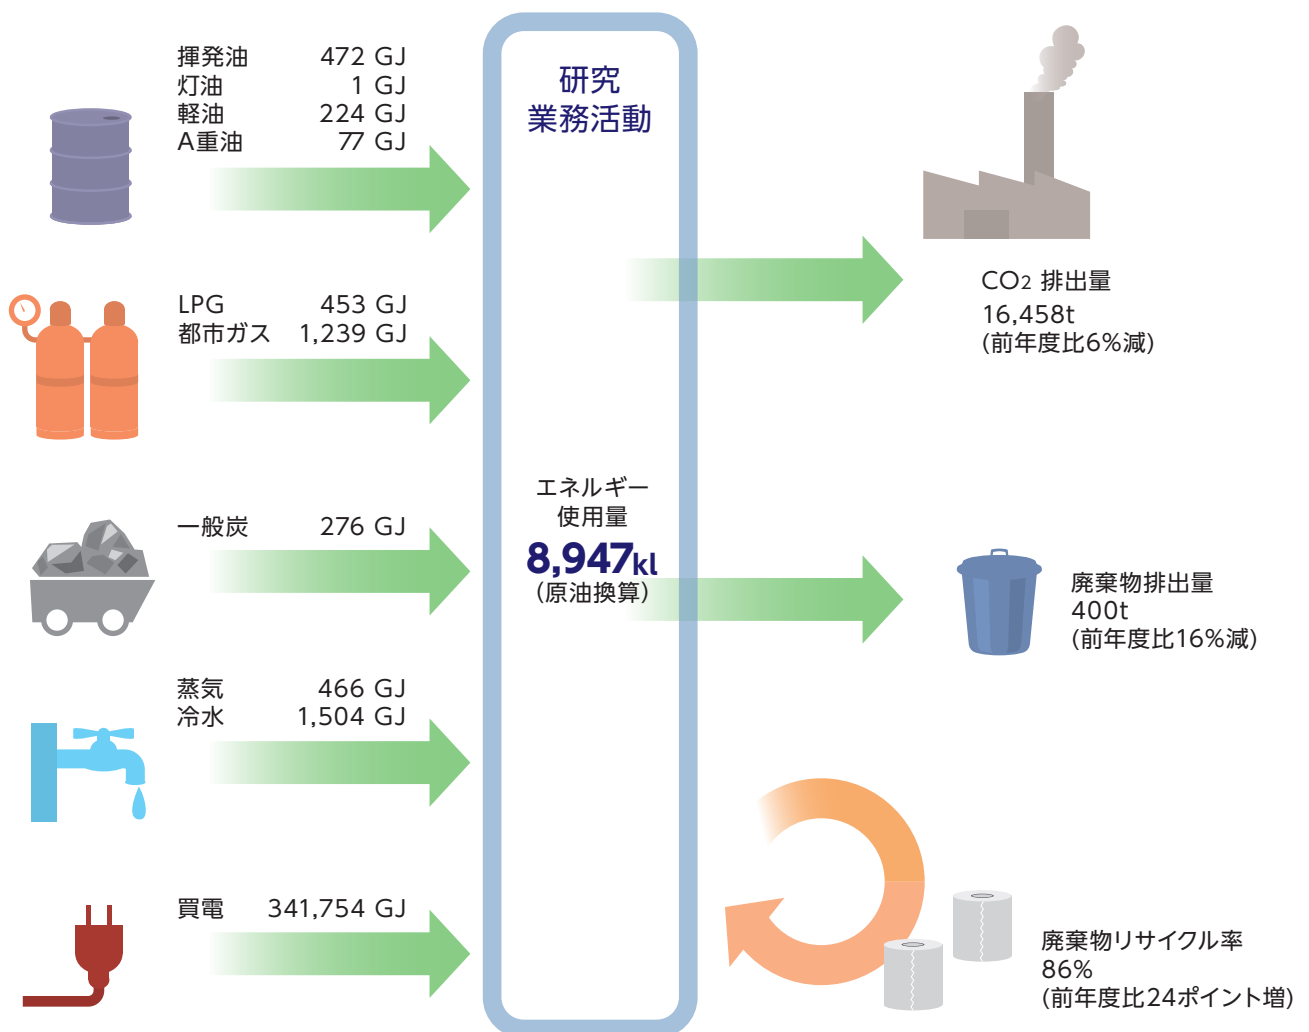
揮発油 472 GJ
灯油 1 GJ
軽油 224 GJ
A重油 77 GJ

LPG 453 GJ
都市ガス 1,239 GJ

一般炭 276 GJ

蒸気 466 GJ
冷水 1,504 GJ

買電 341,754 GJ

研究
業務活動

エネルギー
使用量
8,947kl
（原油換算）

$CO_2$ 排出量
16,458t
（前年度比6%減）

廃棄物排出量
400t
（前年度比16%減）

廃棄物リサイクル率
86%
（前年度比24ポイント増）